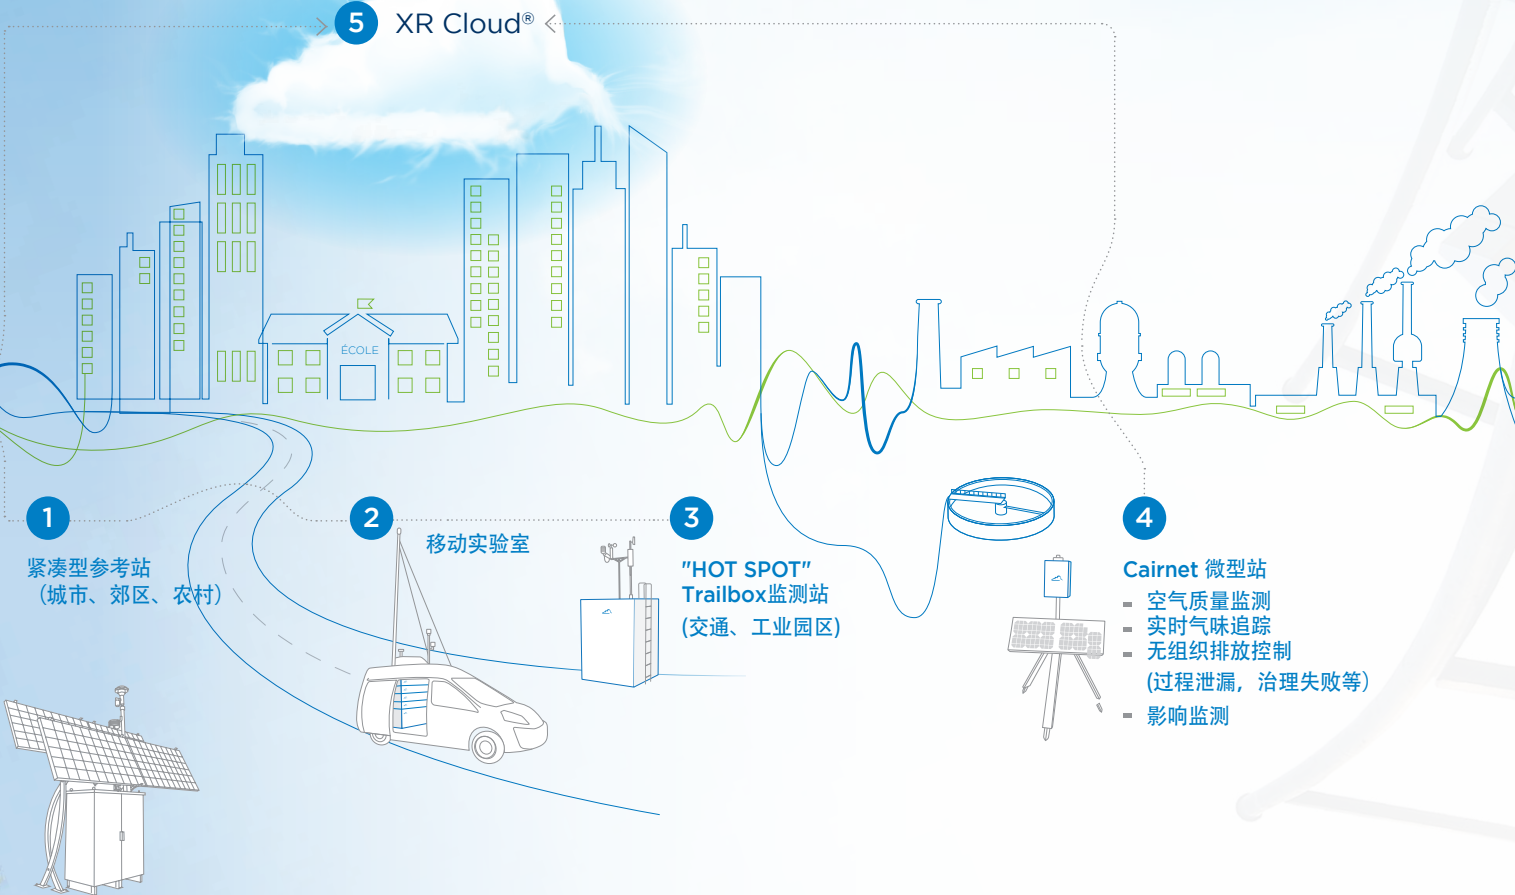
5 XR Cloud®

ÉCOLE

1
紧凑型参考站
（城市、郊区、农村）

2
移动实验室

3
"HOT SPOT" Trailbox监测站
(交通、工业园区)

4
Cairnet 微型站
- 空气质量监测
- 实时气味追踪
- 无组织排放控制
(过程泄漏，治理失败等)
- 影响监测